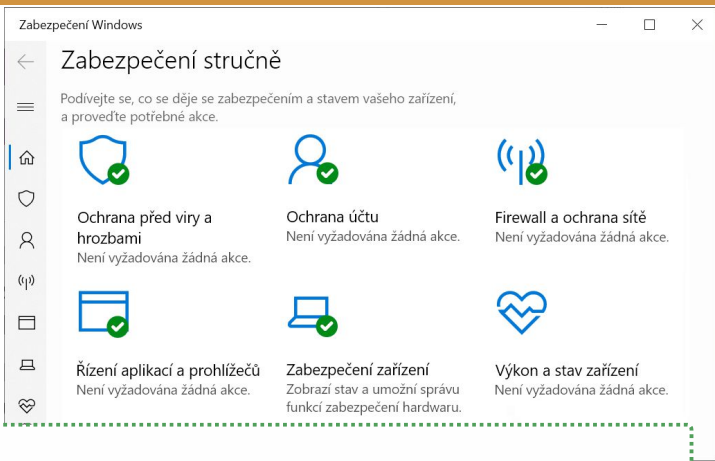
Zabezpečení Windows

Zabezpečení stručně

Podívejte se, co se děje se zabezpečením a stavem vašeho zařízení, a proveďte potřebné akce.

Ochrana před viry a hrozbami
Není vyžadována žádná akce.

Ochrana účtu
Není vyžadována žádná akce.

Firewall a ochrana sítě
Není vyžadována žádná akce.

Řízení aplikací a prohlížečů
Není vyžadována žádná akce.

Zabezpečení zařízení
Zobrazí stav a umožní správu funkcí zabezpečení hardwaru.

Výkon a stav zařízení
Není vyžadována žádná akce.